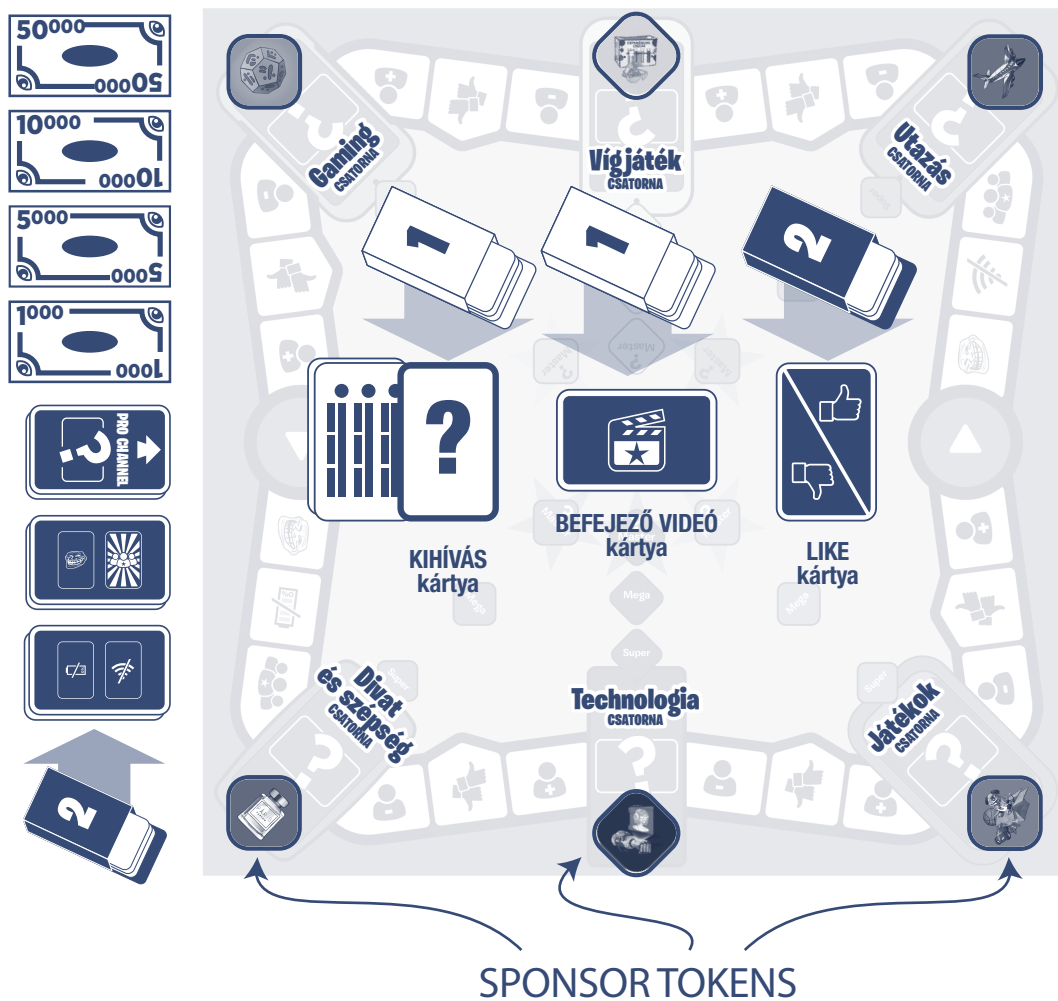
50000
50000

10000
10000

5000
5000

1000
1000

PRO CHANNEL

2

Gaming
CSATORNA

Vígjáték
CSATORNA

Utazás
CSATORNA

1

1

2

KIHÍVÁS
kártya

BEFEJEZŐ VIDEÓ
kártya

LIKE
kártya

Mega

Mega

Super

Super

Divat
és szépség
CSATORNA

Technologia
CSATORNA

Játékok
CSATORNA

SPONSOR TOKENS